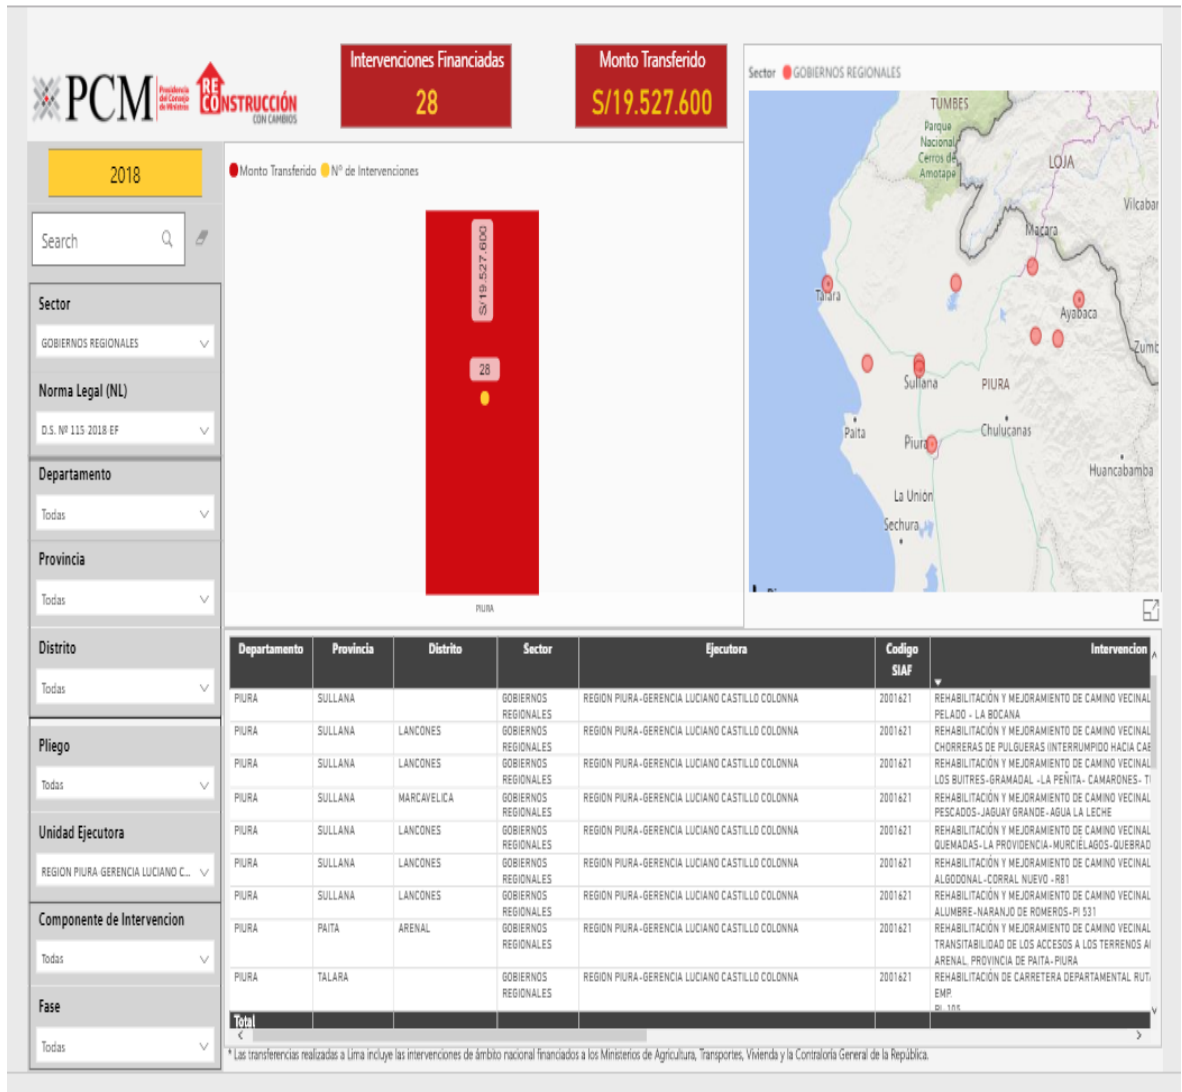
PCM Presidencia del Consejo de Ministros RECONSTRUCCIÓN CON CAMBIOS

Intervenciones Financiadas
28

Monto Transferido
S/19.527.600

2018

Search

Sector
GOBIERNOS REGIONALES

Norma Legal (NL)
D.S. Nº 115 2018 EF

Departamento
Todas

Provincia
Todas

Distrito
Todas

Pliego
Todas

Unidad Ejecutora
REGION PIURA GERENCIA LUCIANO C...

Componente de Intervencion
Todas

Fase
Todas

Monto Transferido Nº de Intervenciones

S/ 19.527.600

28

PIURA

Sector GOBIERNOS REGIONALES

TUMBES
Parque Nacional Cerros de Amotape
LOJA
Vilcabar
Macara
Talara
Ayabaca
Zumb
Sullana
PIURA
Paita
Piura
Chulucanas
Huancabamba
La Union
Sechura

| Departamento | Provincia | Distrito | Sector | Ejecutora | Codigo SIAF | Intervencion |
|---|---|---|---|---|---|---|
| PIURA | SULLANA | | GOBIERNOS REGIONALES | REGION PIURA-GERENCIA LUCIANO CASTILLO COLONNA | 2001621 | REHABILITACIÓN Y MEJORAMIENTO DE CAMINO VECINAL PELADO - LA BOCANA |
| PIURA | SULLANA | LANCONES | GOBIERNOS REGIONALES | REGION PIURA-GERENCIA LUCIANO CASTILLO COLONNA | 2001621 | REHABILITACIÓN Y MEJORAMIENTO DE CAMINO VECINAL CHORRERAS DE PULGUERAS (INTERRUMPIDO HACIA CA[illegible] |
| PIURA | SULLANA | LANCONES | GOBIERNOS REGIONALES | REGION PIURA-GERENCIA LUCIANO CASTILLO COLONNA | 2001621 | REHABILITACIÓN Y MEJORAMIENTO DE CAMINO VECINAL LOS BUITRES-GRAMADAL -LA PEÑITA- CAMARONES- T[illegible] |
| PIURA | SULLANA | MARCAVELICA | GOBIERNOS REGIONALES | REGION PIURA-GERENCIA LUCIANO CASTILLO COLONNA | 2001621 | REHABILITACIÓN Y MEJORAMIENTO DE CAMINO VECINAL PESCADOS-JAGUAY GRANDE-AGUA LA LECHE |
| PIURA | SULLANA | LANCONES | GOBIERNOS REGIONALES | REGION PIURA-GERENCIA LUCIANO CASTILLO COLONNA | 2001621 | REHABILITACIÓN Y MEJORAMIENTO DE CAMINO VECINAL QUEMADAS-LA PROVIDENCIA-MURCIELAGOS-QUEBRAD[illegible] |
| PIURA | SULLANA | LANCONES | GOBIERNOS REGIONALES | REGION PIURA-GERENCIA LUCIANO CASTILLO COLONNA | 2001621 | REHABILITACIÓN Y MEJORAMIENTO DE CAMINO VECINAL ALGODONAL-CORRAL NUEVO -R81 |
| PIURA | SULLANA | LANCONES | GOBIERNOS REGIONALES | REGION PIURA-GERENCIA LUCIANO CASTILLO COLONNA | 2001621 | REHABILITACIÓN Y MEJORAMIENTO DE CAMINO VECINAL ALUMBRE-NARANJO DE ROMEROS-PI 531 |
| PIURA | PAITA | ARENAL | GOBIERNOS REGIONALES | REGION PIURA-GERENCIA LUCIANO CASTILLO COLONNA | 2001621 | REHABILITACIÓN Y MEJORAMIENTO DE CAMINO VECINAL TRANSITABILIDAD DE LOS ACCESOS A LOS TERRENOS A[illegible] ARENAL, PROVINCIA DE PAITA-PIURA |
| PIURA | TALARA | | GOBIERNOS REGIONALES | REGION PIURA-GERENCIA LUCIANO CASTILLO COLONNA | 2001621 | REHABILITACIÓN DE CARRETERA DEPARTAMENTAL RUT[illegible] EMP. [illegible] |
| Total | | | | | | |

* Las transferencias realizadas a Lima incluye las intervenciones de ámbito nacional financiados a los Ministerios de Agricultura, Transportes, Vivienda y la Contraloría General de la República.